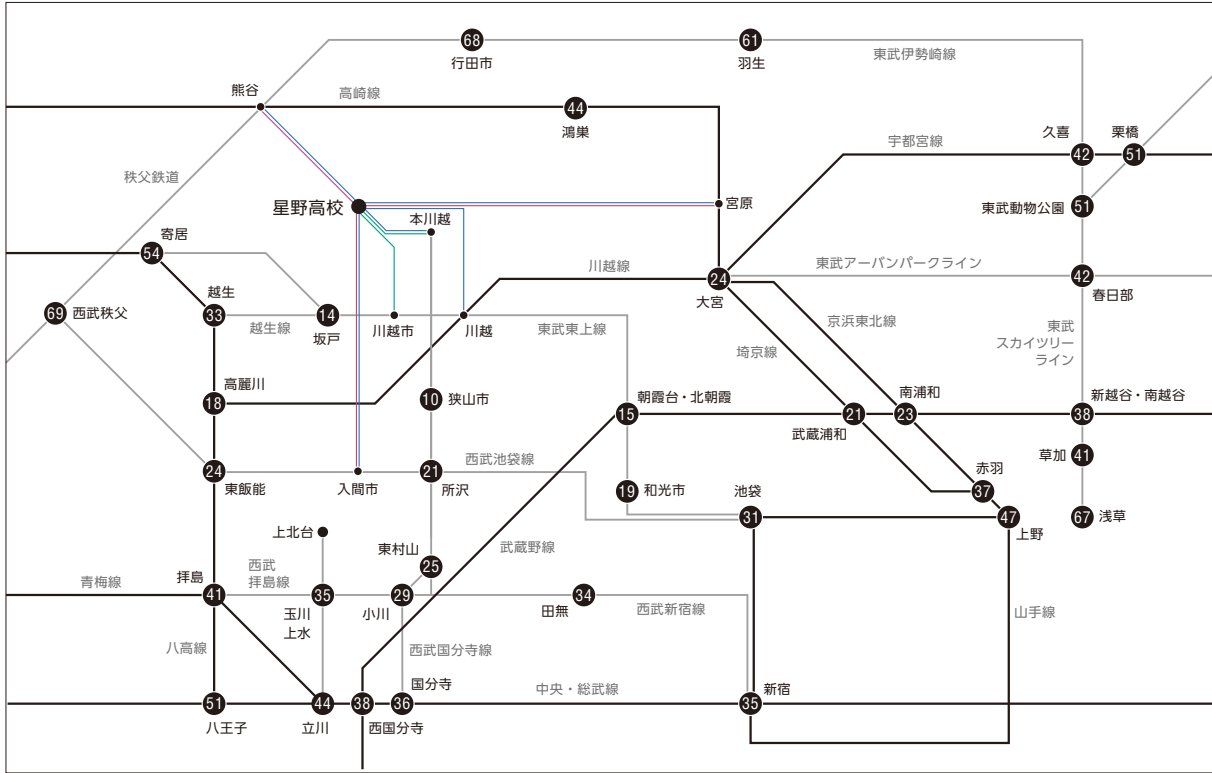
68 行田市
61 羽生
東武伊勢崎線
熊谷
高崎線
44 鴻巣
久喜
栗橋
42
51
宇都宮線
秩父鉄道
星野高校
本川越
宮原
東武動物公園 51
寄居
54
川越線
24
大宮
東武アーバンパークライン
42
春日部
越生
33
69 西武秩父
14
坂戸
越生線
川越市
川越
東武東上線
京浜東北線
東武
スカイツリー
ライン
埼京線
高麗川
18
10 狭山市
15 朝霞台・北朝霞
21
武蔵浦和
南浦和
23
38 新越谷・南越谷
草加 41
赤羽
24
東飯能
入間市
21
所沢
西武池袋線
19 和光市
池袋
37
31
47
上野
67 浅草
上北台
東村山
25
武蔵野線
西武
拝島線
青梅線
拝島
41
35
玉川
上水
29
小川
34
田無
西武新宿線
山手線
八高線
西武国分寺線
国分寺
中央・総武線
新宿
51
八王子
44
立川
38
西国分寺
36
35